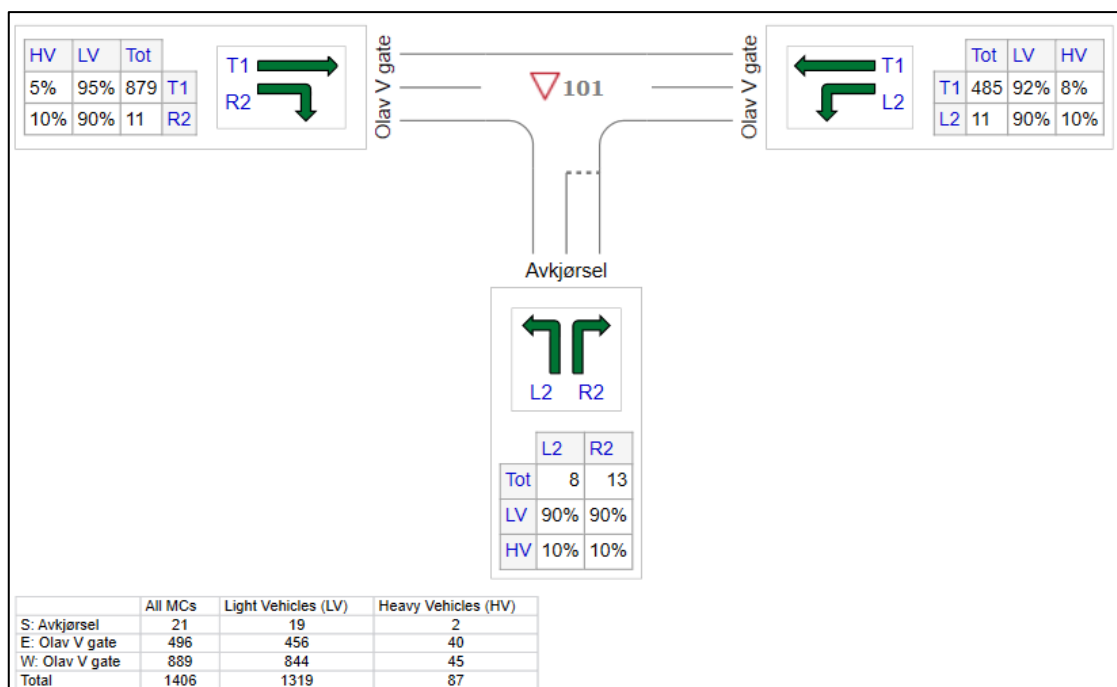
| HV | LV | Tot | |
|---|---|---|---|
| 5% | 95% | 879 | T1 |
| 10% | 90% | 11 | R2 |

T1
R2

Olav V gate

101

Olav V gate

T1
L2

| | Tot | LV | HV |
|---|---|---|---|
| T1 | 485 | 92% | 8% |
| L2 | 11 | 90% | 10% |

Avkjørsel

L2 R2

| | L2 | R2 |
|---|---|---|
| Tot | 8 | 13 |
| LV | 90% | 90% |
| HV | 10% | 10% |

| | All MCs | Light Vehicles (LV) | Heavy Vehicles (HV) |
|---|---|---|---|
| S: Avkjørsel | 21 | 19 | 2 |
| E: Olav V gate | 496 | 456 | 40 |
| W: Olav V gate | 889 | 844 | 45 |
| Total | 1406 | 1319 | 87 |